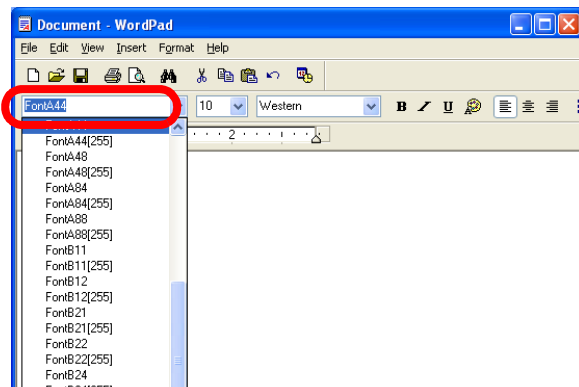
Document - WordPad

File Edit View Insert Format Help

FontA44
10
Western
B I U

2

FontA44[255]
FontA48
FontA48[255]
FontA84
FontA84[255]
FontA88
FontA88[255]
FontB11
FontB11[255]
FontB12
FontB12[255]
FontB21
FontB21[255]
FontB22
FontB22[255]
FontB24
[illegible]